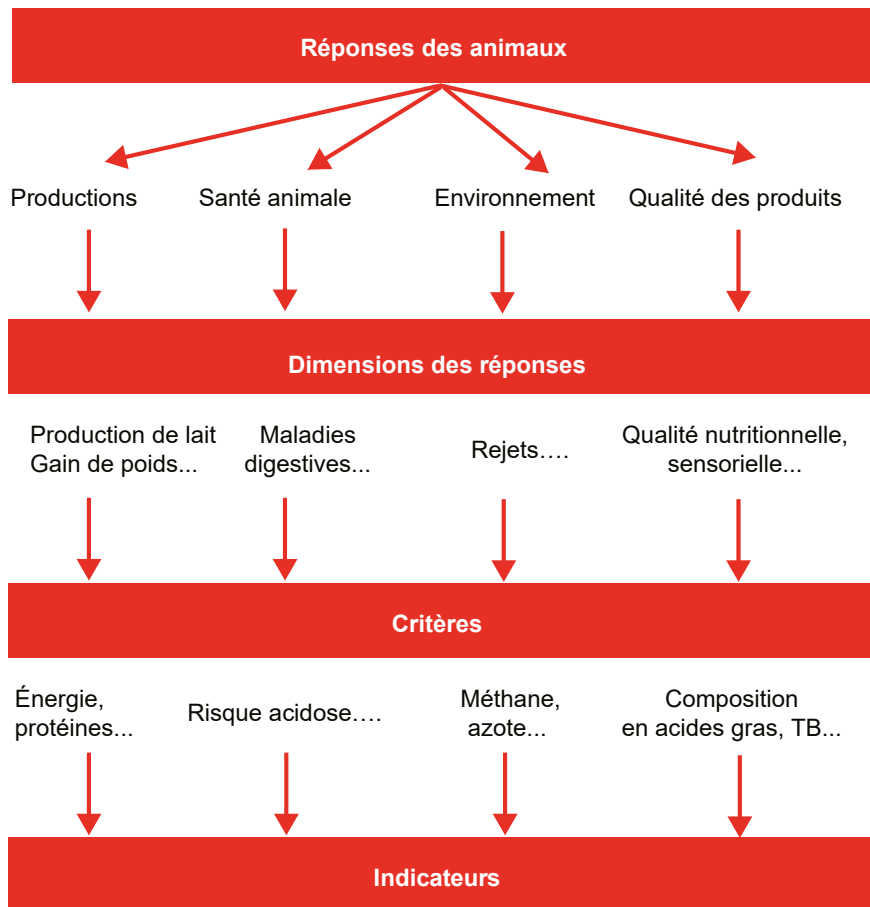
Réponses des animaux

Productions

Santé animale

Environnement

Qualité des produits

Dimensions des réponses

Production de lait
Gain de poids...

Maladies
digestives...

Rejets….

Qualité nutritionnelle,
sensorielle...

Critères

Énergie,
protéines...

Risque acidose….

Méthane,
azote...

Composition
en acides gras, TB...

Indicateurs